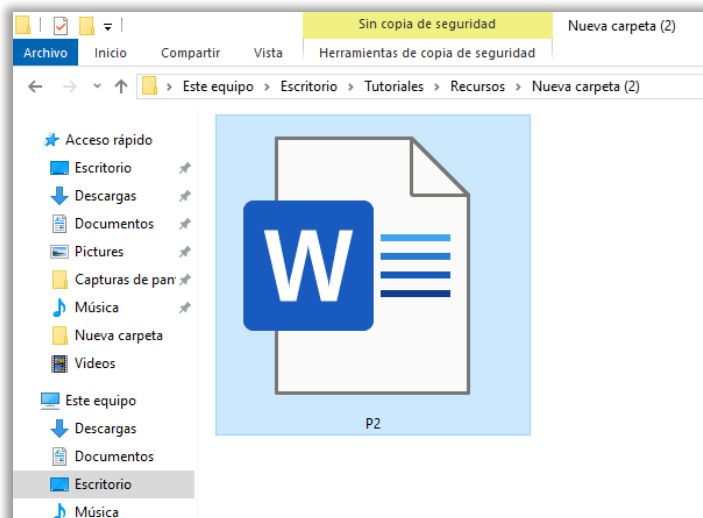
Sin copia de seguridad
Nueva carpeta (2)
Archivo
Inicio
Compartir
Vista
Herramientas de copia de seguridad
Este equipo > Escritorio > Tutoriales > Recursos > Nueva carpeta (2)
Acceso rápido
Escritorio
Descargas
Documentos
Pictures
Capturas de pan
Música
Nueva carpeta
Videos
Este equipo
Descargas
Documentos
Escritorio
Música
W
P2